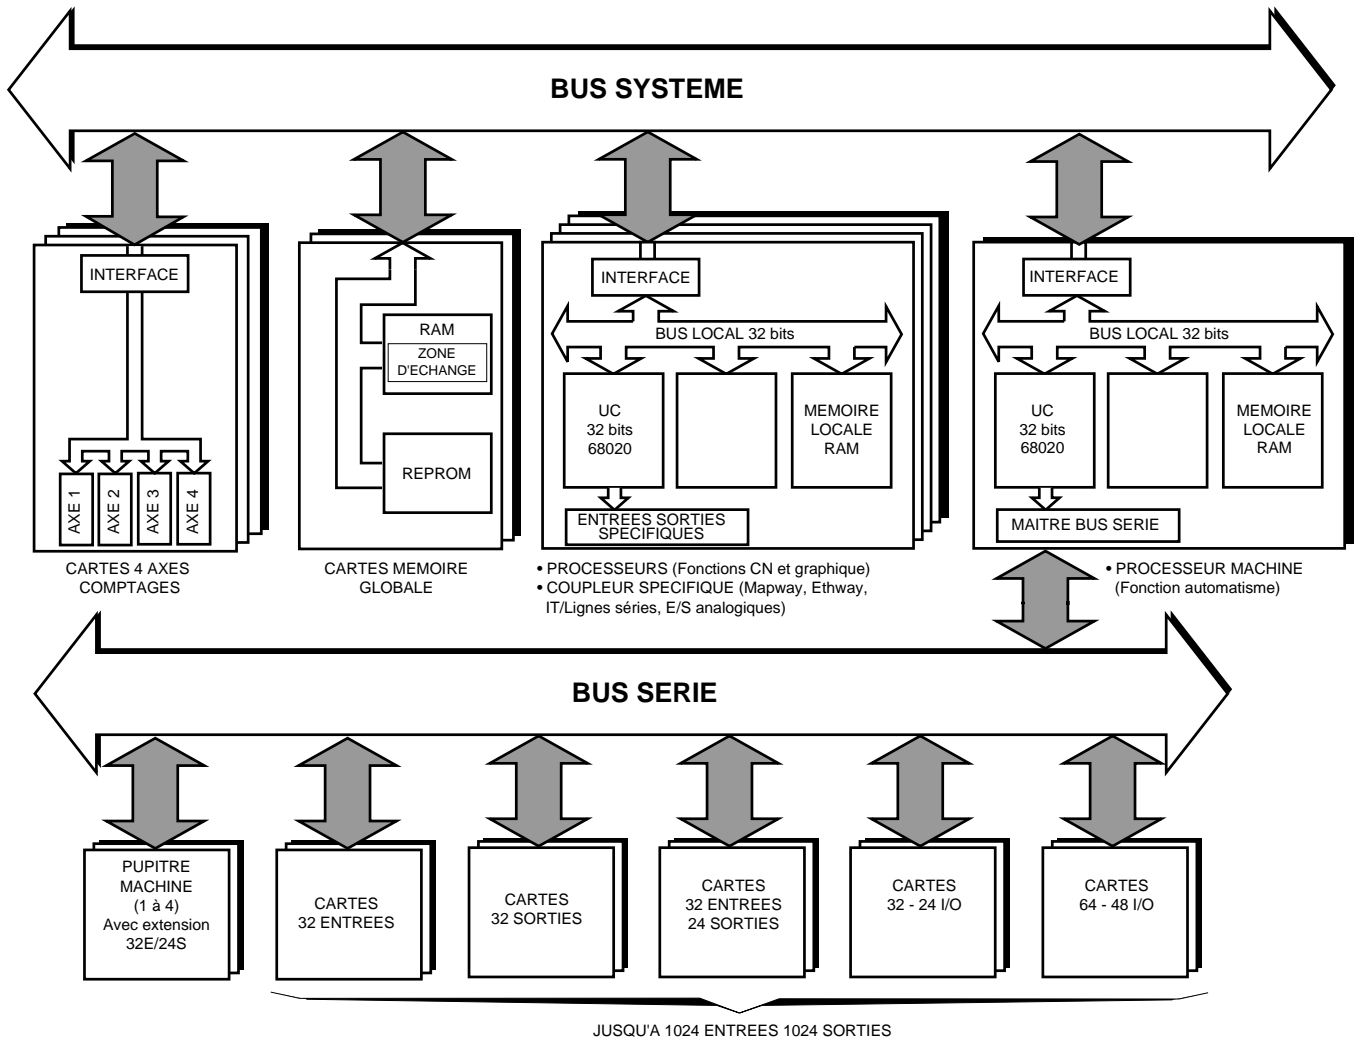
BUS SYSTEME

INTERFACE

AXE 1
AXE 2
AXE 3
AXE 4

CARTES 4 AXES COMPTAGES

RAM
ZONE D'ECHANGE
REPROM

CARTES MEMOIRE GLOBALE

INTERFACE
BUS LOCAL 32 bits
UC 32 bits 68020
MEMOIRE LOCALE RAM
ENTREES SORTIES SPECIFIQUES

• PROCESSEURS (Fonctions CN et graphique)
• COUPLEUR SPECIFIQUE (Mapway, Ethway, IT/Lignes séries, E/S analogiques)

INTERFACE
BUS LOCAL 32 bits
UC 32 bits 68020
MEMOIRE LOCALE RAM
MAITRE BUS SERIE

• PROCESSEUR MACHINE (Fonction automatisme)

BUS SERIE

PUPITRE MACHINE (1 à 4) Avec extension 32E/24S

CARTES 32 ENTREES

CARTES 32 SORTIES

CARTES 32 ENTREES 24 SORTIES

CARTES 32 - 24 I/O

CARTES 64 - 48 I/O

JUSQU'A 1024 ENTREES 1024 SORTIES